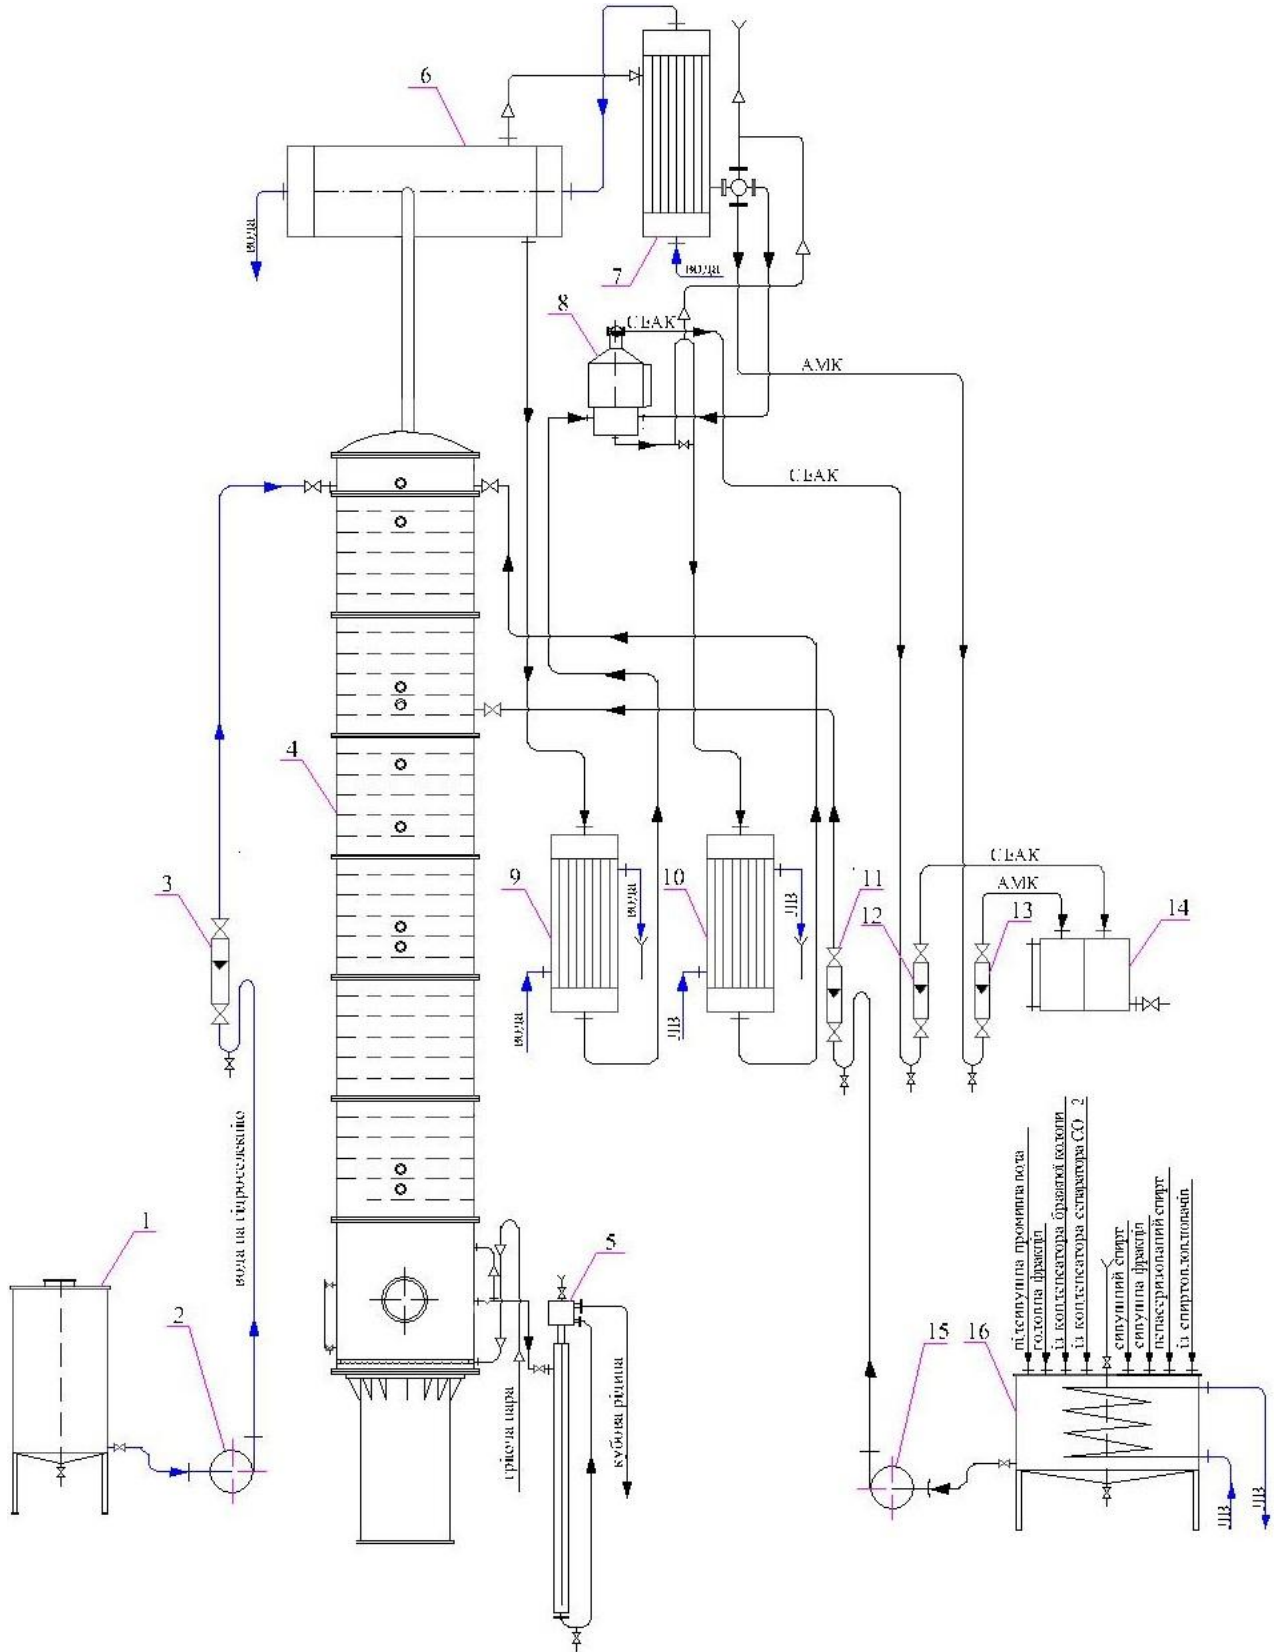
6
вода
7
вода
8
СЕАК
АМК
СЕАК
4
3
9
вода
вода
10
ЦЗ
ЦЗ
11
12
13
14
СЕАК
АМК
вода на гідроселекцію
1
2
5
гріюча пара
кубова рідина
15
16
підсилююча промивна вода
головна фракція
із конденсатора бражної колони
із конденсатора сепаратора $CO_2$
сирцевий спирт
сивушна фракція
пастеризований спирт
із спиртоуловлювачів
ЦЗ
ЦЗ